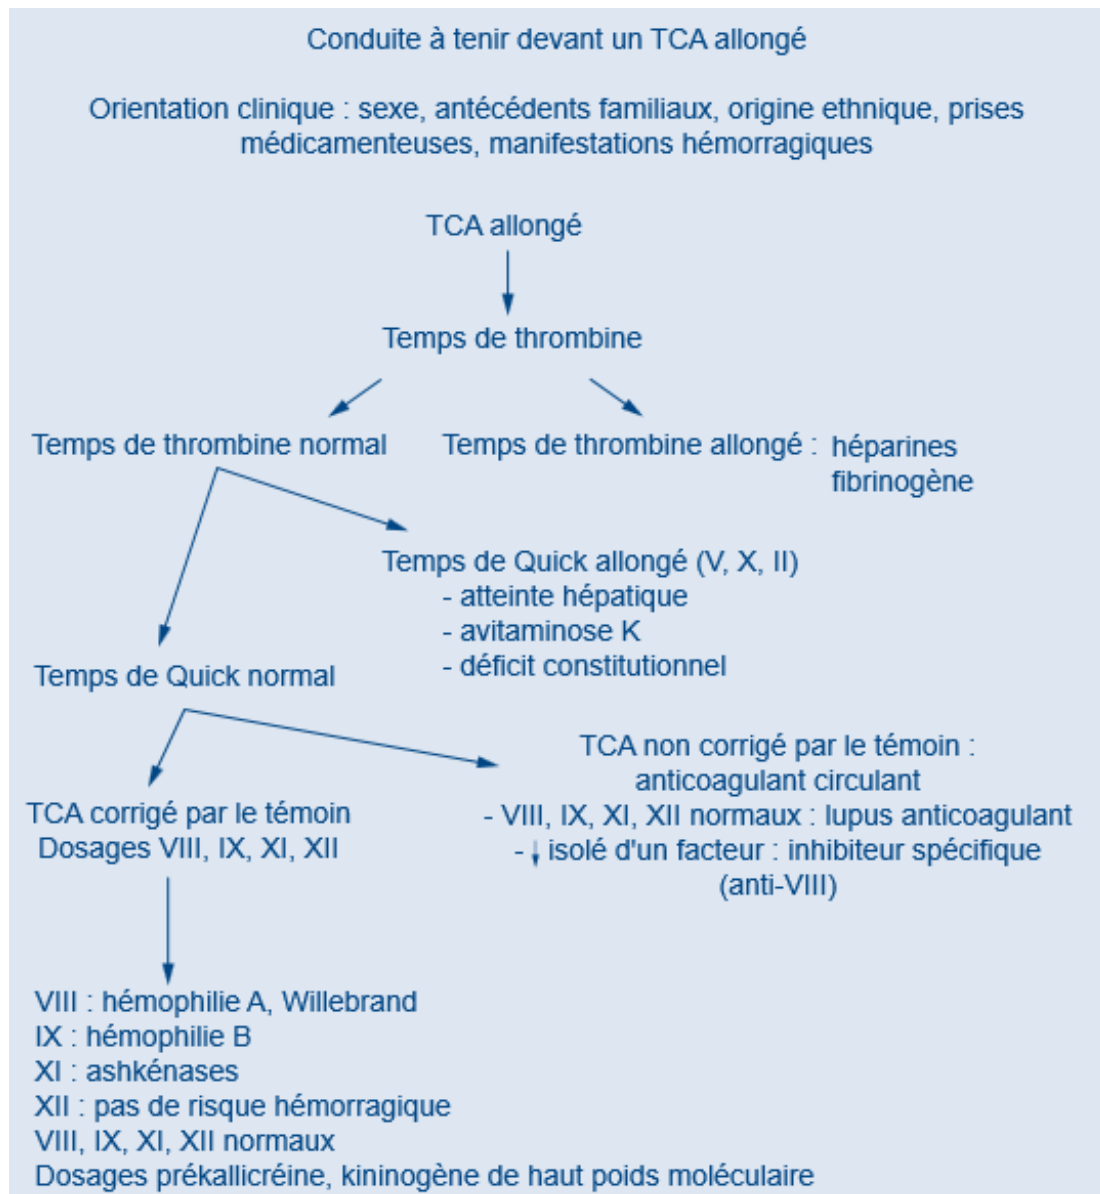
Conduite à tenir devant un TCA allongé

Orientation clinique : sexe, antécédents familiaux, origine ethnique, prises médicamenteuses, manifestations hémorragiques

TCA allongé

Temps de thrombine

Temps de thrombine normal

Temps de thrombine allongé : héparines fibrinogène

Temps de Quick allongé (V, X, II)
- atteinte hépatique
- avitaminose K
- déficit constitutionnel

Temps de Quick normal

TCA corrigé par le témoin
Dosages VIII, IX, XI, XII

TCA non corrigé par le témoin : anticoagulant circulant
- VIII, IX, XI, XII normaux : lupus anticoagulant
- ↓ isolé d'un facteur : inhibiteur spécifique (anti-VIII)

VIII : hémophilie A, Willebrand
IX : hémophilie B
XI : ashkénases
XII : pas de risque hémorragique
VIII, IX, XI, XII normaux
Dosages prékallicréine, kininogène de haut poids moléculaire